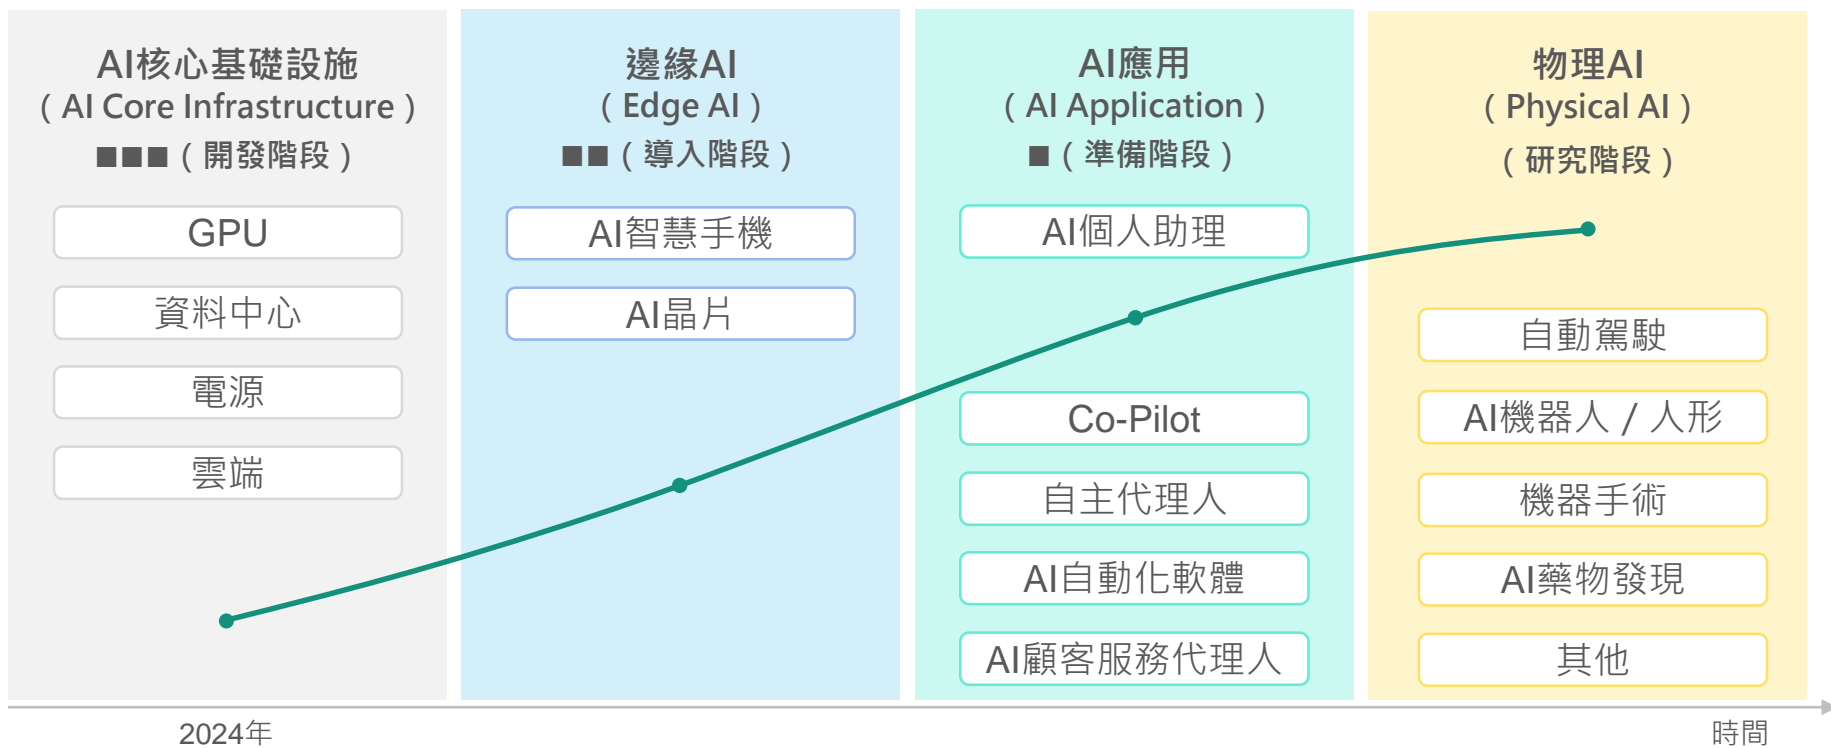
AI核心基礎設施
（AI Core Infrastructure）
■■■（開發階段）

GPU

資料中心

電源

雲端

邊緣AI
（Edge AI）
■■（導入階段）

AI智慧手機

AI晶片

AI應用
（AI Application）
■（準備階段）

AI個人助理

Co-Pilot

自主代理人

AI自動化軟體

AI顧客服務代理人

物理AI
（Physical AI）
（研究階段）

自動駕駛

AI機器人 / 人形

機器手術

AI藥物發現

其他

2024年

時間